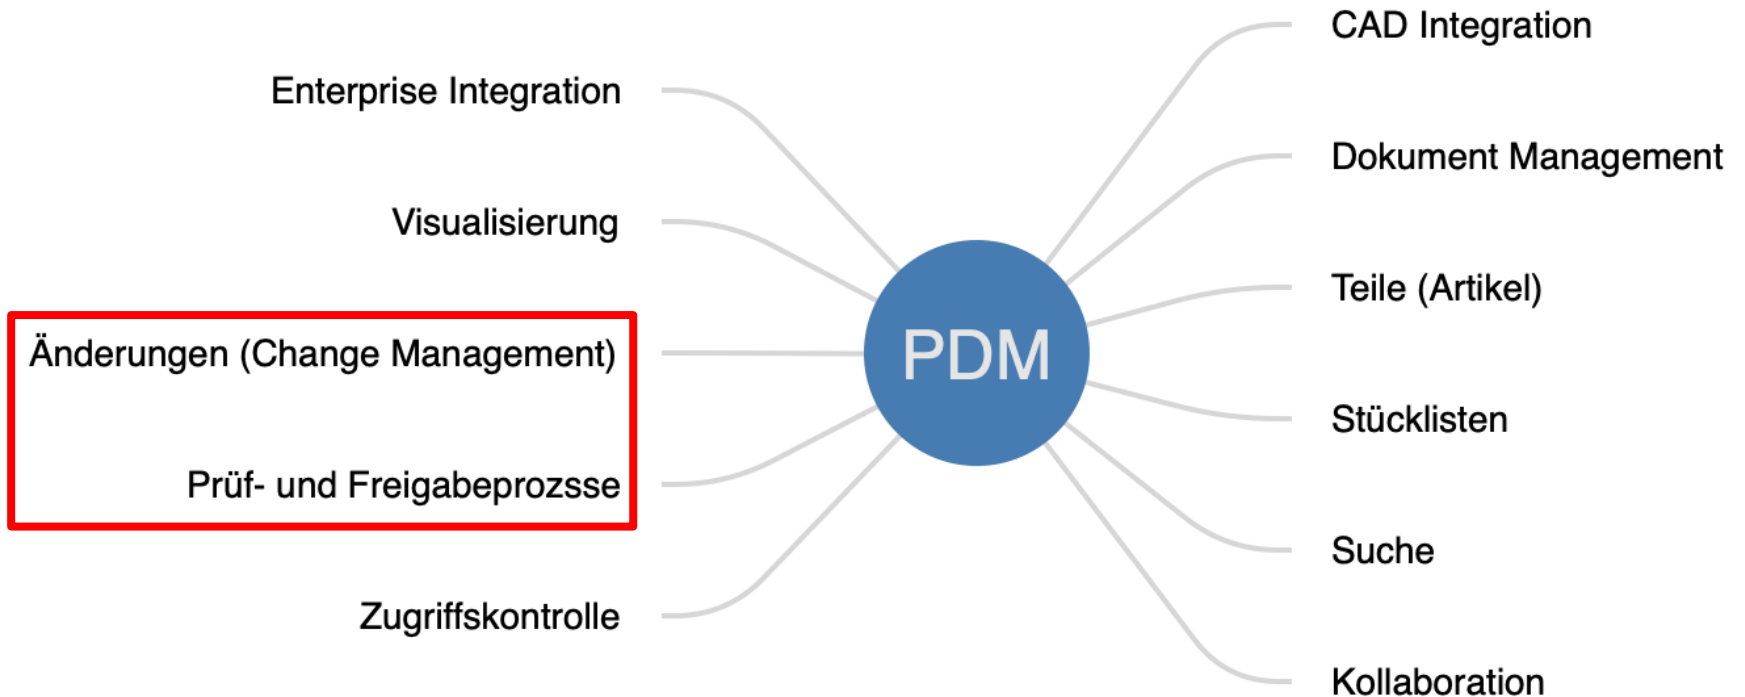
PDM

Enterprise Integration

Visualisierung

Änderungen (Change Management)

Prüf- und Freigabeprozsse

Zugriffskontrolle

CAD Integration

Dokument Management

Teile (Artikel)

Stücklisten

Suche

Kollaboration